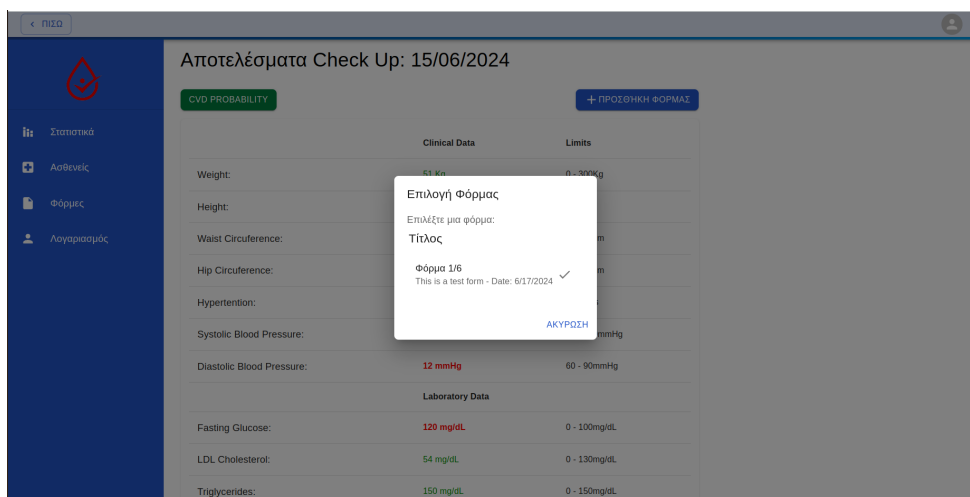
< ΠΙΣΩ

Στατιστικά
Ασθενείς
Φόρμες
Λογαριασμός

Αποτελέσματα Check Up: 15/06/2024

CVD PROBABILITY

+ ΠΡΟΣΘΗΚΗ ΦΟΡΜΑΣ

| | Clinical Data | Limits |
|---|---|---|
| Weight: | 51 Kg | 0 - 300Kg |
| Height: | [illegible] | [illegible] |
| Waist Circuference: | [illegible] | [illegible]m |
| Hip Circuference: | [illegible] | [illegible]m |
| Hypertention: | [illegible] | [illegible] |
| Systolic Blood Pressure: | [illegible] | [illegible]mmHg |
| Diastolic Blood Pressure: | 12 mmHg | 60 - 90mmHg |
| | Laboratory Data | |
| Fasting Glucose: | 120 mg/dL | 0 - 100mg/dL |
| LDL Cholesterol: | 54 mg/dL | 0 - 130mg/dL |
| Triglycerides: | 150 mg/dL | 0 - 150mg/dL |

Επιλογή Φόρμας

Επιλέξτε μια φόρμα:

Τίτλος

Φόρμα 1/6
This is a test form - Date: 6/17/2024

ΑΚΥΡΩΣΗ